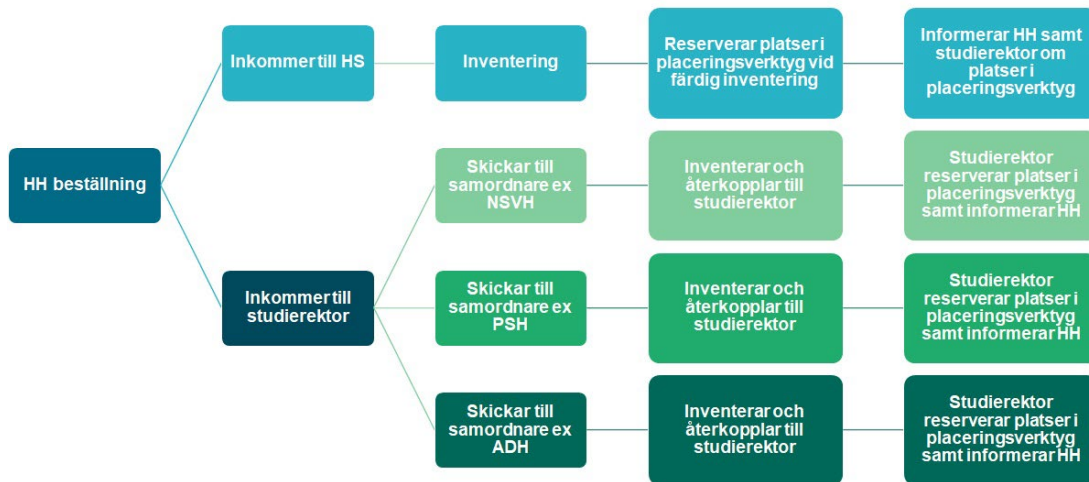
HH beställning

Inkommer till HS

Inventering

Reserverar platser i placeringsverktyg vid färdig inventering

Informerar HH samt studierektor om platser i placeringsverktyg

Inkommer till studierektor

Skickar till samordnare ex NSVH

Inventerar och återkopplar till studierektor

Studierektor reserverar platser i placeringsverktyg samt informerar HH

Skickar till samordnare ex PSH

Inventerar och återkopplar till studierektor

Studierektor reserverar platser i placeringsverktyg samt informerar HH

Skickar till samordnare ex ADH

Inventerar och återkopplar till studierektor

Studierektor reserverar platser i placeringsverktyg samt informerar HH